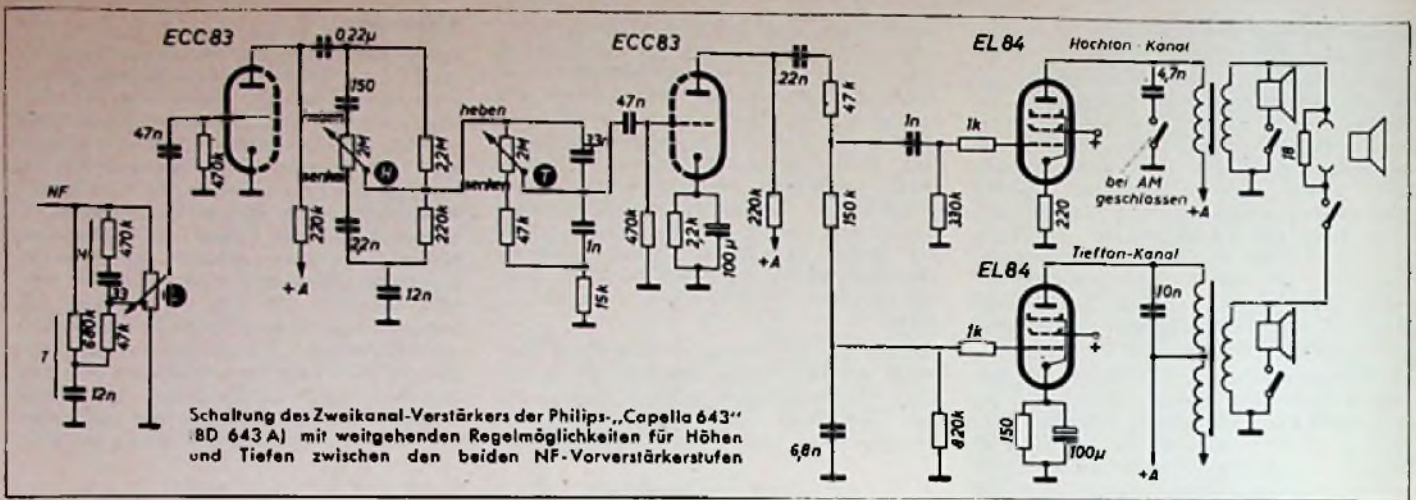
ECC83
0,22µ
150
47n
470k
2M
H
senken
2,2M
220k
220k
+A
22n
12n
NF
470k
33
47k
680k
12n
heben
2M
T
senken
47k
33
1n
15k
47n
ECC83
470k
2,2k
100µ
22n
220k
+A
47k
150k
6,8n
EL84
Hochton-Kanal
1n
1k
330k
220
+
4,7n
bei AM geschlossen
+A
18
EL84
Tiefton-Kanal
1k
820k
+
150
100µ
10n
+A

Schaltung des Zweikanal-Verstärkers der Philips-„Capella 643" (BD 643 A) mit weitgehenden Regelmöglichkeiten für Höhen und Tiefen zwischen den beiden NF-Vorverstärkerstufen